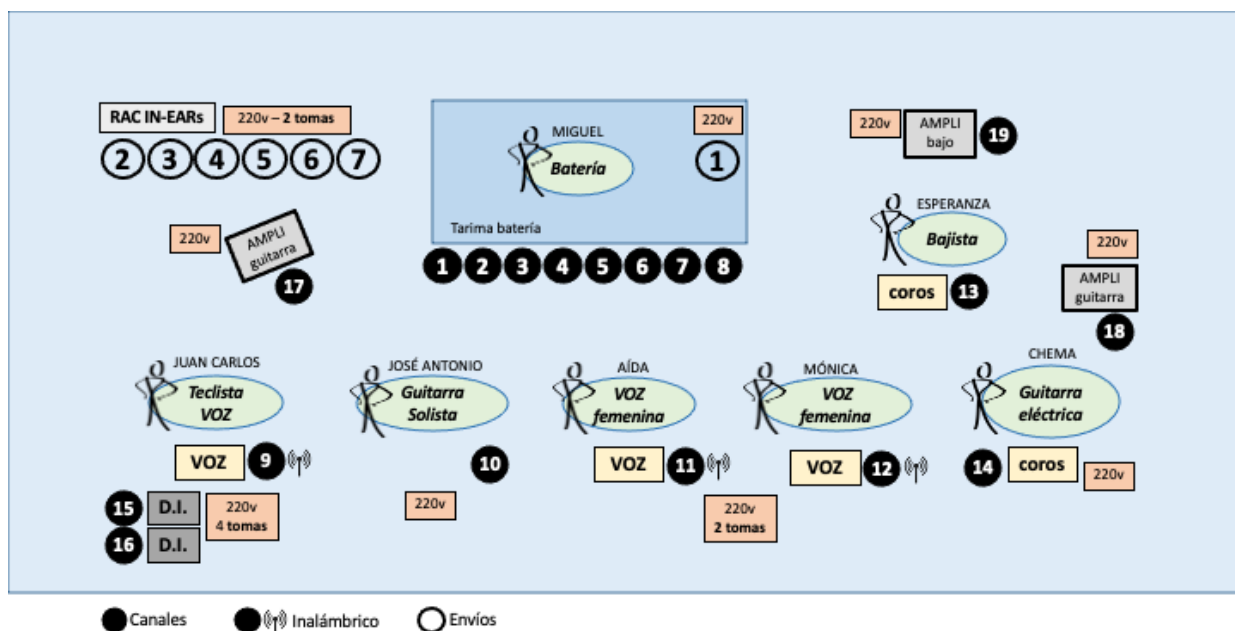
RAC IN-EARs
220v – 2 tomas
2 3 4 5 6 7

MIGUEL
Batería
220v
1
Tarima batería
1 2 3 4 5 6 7 8

220v
AMPLI bajo
19

ESPERANZA
Bajista
coros
13

220v
AMPLI guitarra
18

220v
AMPLI guitarra
17

JUAN CARLOS
Teclista VOZ
VOZ
9

JOSÉ ANTONIO
Guitarra Solista
10

AÍDA
VOZ femenina
VOZ
11

MÓNICA
VOZ femenina
VOZ
12

CHEMA
Guitarra eléctrica
14
coros
220v

15 D.I.
16 D.I.
220v
4 tomas

220v

220v
2 tomas

Canales Inalámbrico Envíos